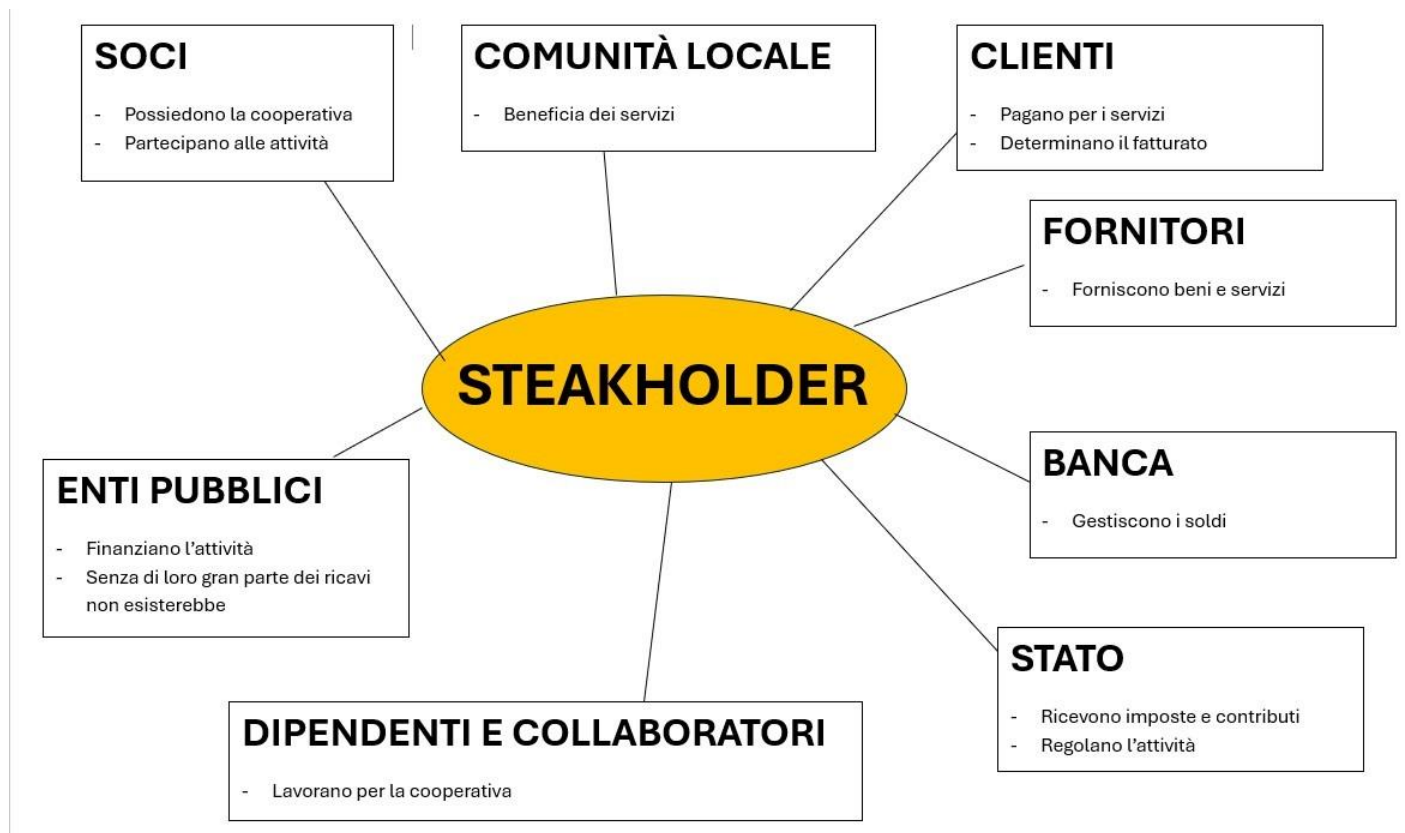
SOCI

- Possiedono la cooperativa
- Partecipano alle attività

COMUNITÀ LOCALE

- Beneficia dei servizi

CLIENTI

- Pagano per i servizi
- Determinano il fatturato

FORNITORI

- Forniscono beni e servizi

STEAKHOLDER

ENTI PUBBLICI

- Finanziano l'attività
- Senza di loro gran parte dei ricavi non esisterebbe

BANCA

- Gestiscono i soldi

STATO

- Ricevono imposte e contributi
- Regolano l'attività

DIPENDENTI E COLLABORATORI

- Lavorano per la cooperativa